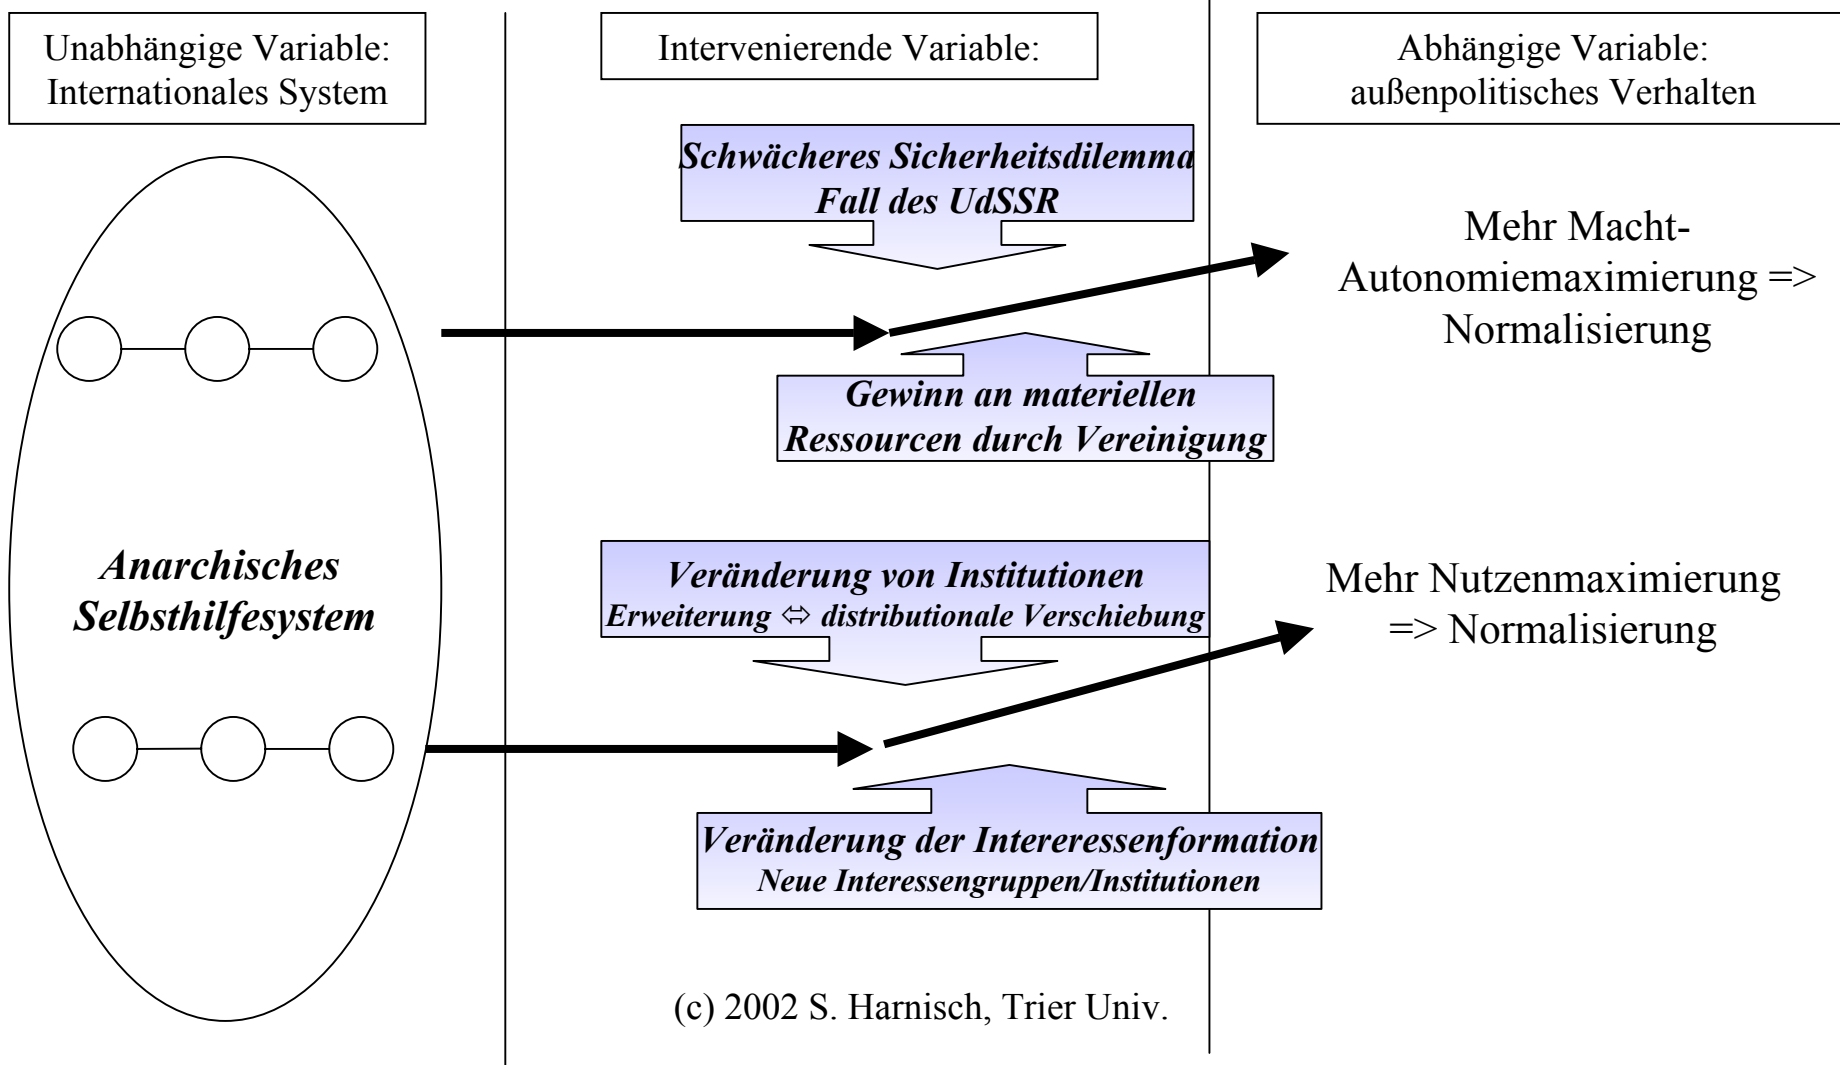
Unabhängige Variable: Internationales System

Intervenierende Variable:

Abhängige Variable: außenpolitisches Verhalten

Schwächeres Sicherheitsdilemma Fall des UdSSR

Mehr Macht-Autonomiemaximierung => Normalisierung

Gewinn an materiellen Ressourcen durch Vereinigung

Anarchisches Selbsthilfesystem

Veränderung von Institutionen
Erweiterung $\Leftrightarrow$ distributionale Verschiebung

Mehr Nutzenmaximierung => Normalisierung

Veränderung der Intereressenformation
Neue Interessengruppen/Institutionen

(c) 2002 S. Harnisch, Trier Univ.